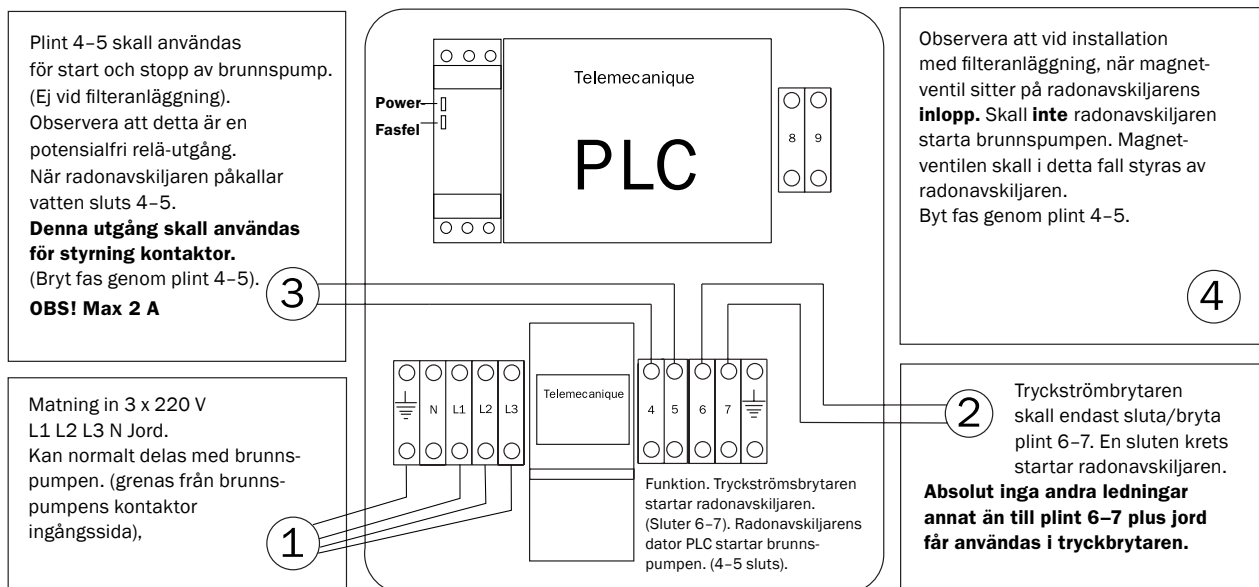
Plint 4–5 skall användas för start och stopp av brunnspump. (Ej vid filteranläggning). Observera att detta är en potensialfri relä-utgång. När radonavskiljaren påkallar vatten sluts 4–5.
**Denna utgång skall användas för styrning kontaktor.**
(Bryt fas genom plint 4–5).
**OBS! Max 2 A**

3

Power
Fasfel

Telemecanique

PLC

8 9

Observera att vid installation med filteranläggning, när magnetventil sitter på radonavskiljarens **inlopp.** Skall **inte** radonavskiljaren starta brunnspumpen. Magnetventilen skall i detta fall styras av radonavskiljaren.
Byt fas genom plint 4–5.

4

Matning in 3 x 220 V
L1 L2 L3 N Jord.
Kan normalt delas med brunnspumpen. (grenas från brunnspumpens kontaktor ingångssida),

N L1 L2 L3

Telemecanique

4 5 6 7

1

Funktion. Tryckströmsbrytaren startar radonavskiljaren. (Sluter 6–7). Radonavskiljarens dator PLC startar brunnspumpen. (4–5 sluts).

2

Tryckströmbrytaren skall endast sluta/bryta plint 6–7. En sluten krets startar radonavskiljaren.
**Absolut inga andra ledningar annat än till plint 6–7 plus jord får användas i tryckbrytaren.**